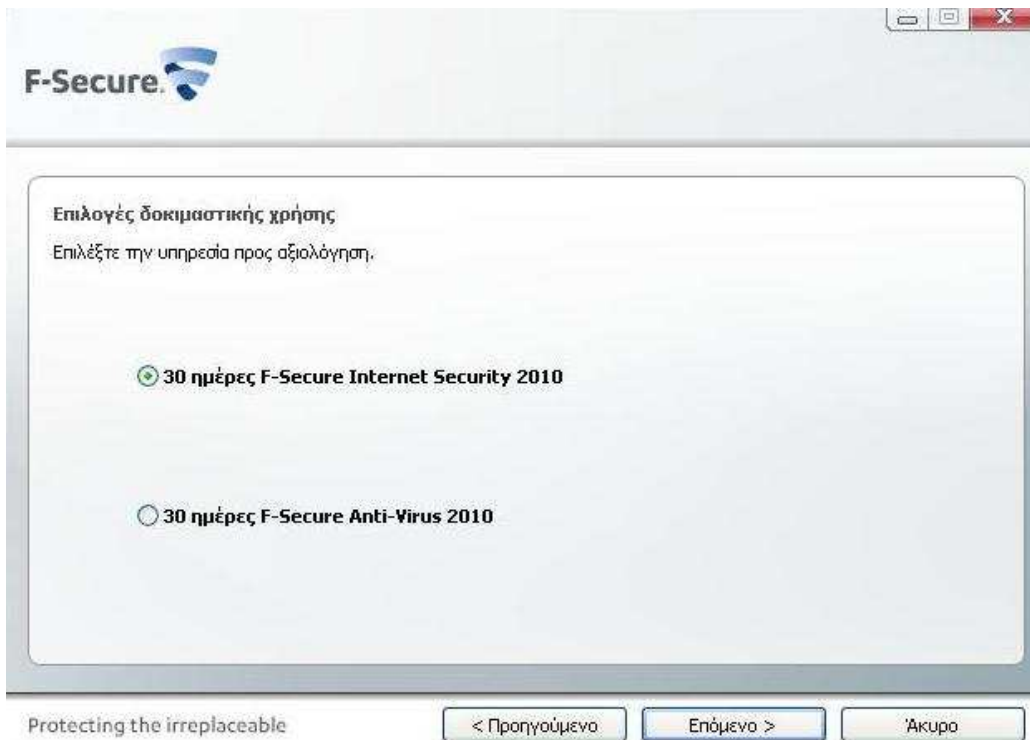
F-Secure.

Επιλογές δοκιμαστικής χρήσης

Επιλέξτε την υπηρεσία προς αξιολόγηση.

30 ημέρες F-Secure Internet Security 2010

30 ημέρες F-Secure Anti-Virus 2010

Protecting the irreplaceable

< Προηγούμενο

Επόμενο >

Άκυρο